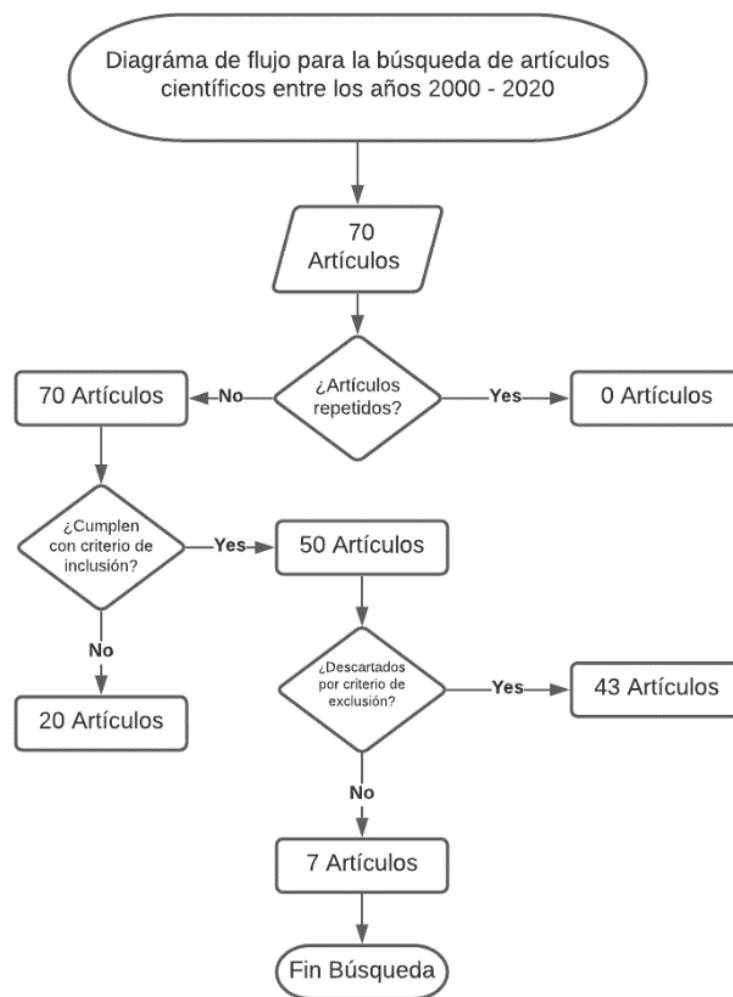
Diagráma de flujo para la búsqueda de artículos científicos entre los años 2000 - 2020

70 Artículos

¿Artículos repetidos?

No

70 Artículos

Yes

0 Artículos

¿Cumplen con criterio de inclusión?

Yes

50 Artículos

No

20 Artículos

¿Descartados por criterio de exclusión?

Yes

43 Artículos

No

7 Artículos

Fin Búsqueda